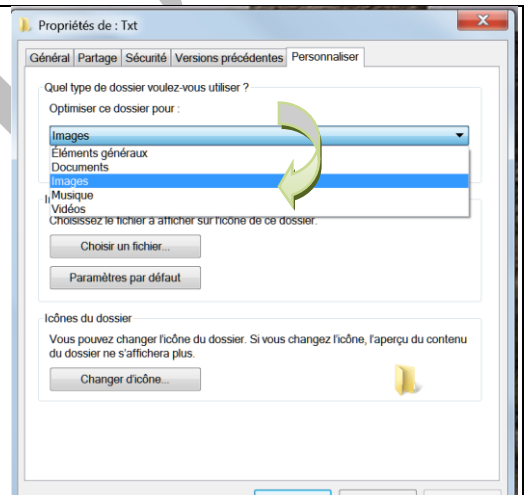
Propriétés de : Txt

Général | Partage | Sécurité | Versions précédentes | Personnaliser

Quel type de dossier voulez-vous utiliser ?

Optimiser ce dossier pour :

Images

Éléments généraux
Documents
Images
Musique
Vidéos

I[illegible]

Choisissez le fichier à afficher sur l'icône de ce dossier.

Choisir un fichier...

Paramètres par défaut

Icônes du dossier

Vous pouvez changer l'icône du dossier. Si vous changez l'icône, l'aperçu du contenu du dossier ne s'affichera plus.

Changer d'icône...